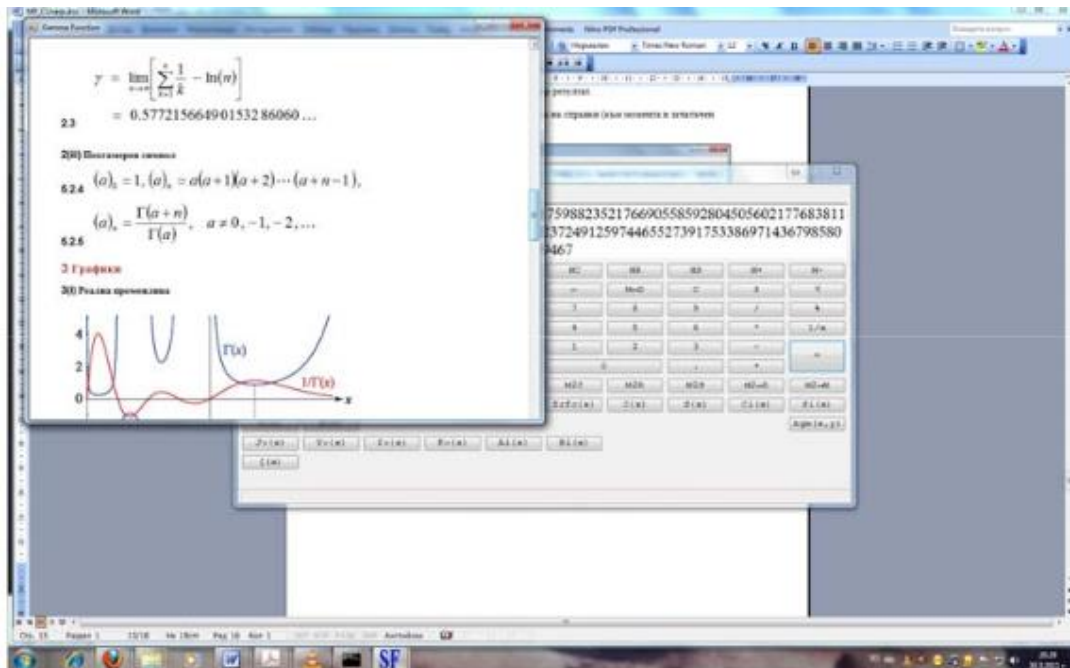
Gamma Function

$\gamma = \lim_{n\to\infty}\left[\sum_{k=1}^{n}\frac{1}{k} - \ln(n)\right]$

2.3 $= 0.5772156649015328606\ldots$

2(II) Похгамеров символ

5.2.4 $(a)_0 = 1, (a)_n = a(a+1)(a+2)\cdots(a+n-1),$

5.2.5 $(a)_n = \frac{\Gamma(a+n)}{\Gamma(a)}, \quad a \neq 0,-1,-2,\ldots$

3 Графики

3(I) Реална променлива

4
2
0
Γ(x)
1/Γ(x)
x

75988235217669055859280450560217768381
1
3724912597446552739175338697143679858
0
467

MC
MR
MS
M+
M-
1/x
=
erfc(x)
J(x)
Ai(x)
Bi(x)
Agm(x,y)
Jv(x)
Yv(x)
Iv(x)
Kv(x)
Ai(x)
Bi(x)
ζ(x)

Microsoft Word
Nitro PDF Professional
Normalen
Times New Roman
12

Стр. 15
Раздел 1
15/18
Английски
SF